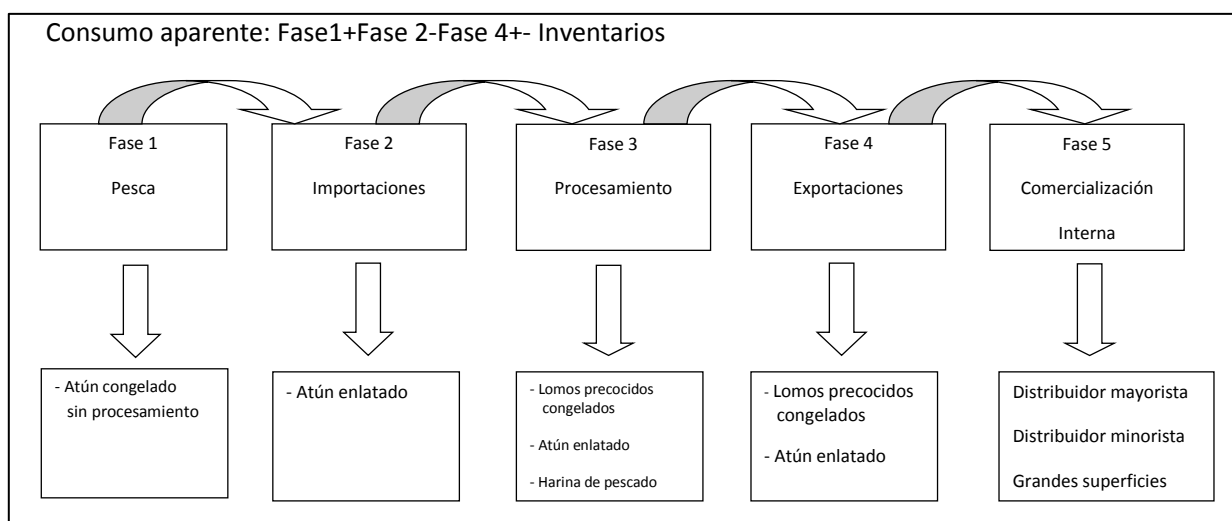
Consumo aparente: Fase1+Fase 2-Fase 4+- Inventarios

Fase 1

Pesca

Fase 2

Importaciones

Fase 3

Procesamiento

Fase 4

Exportaciones

Fase 5

Comercialización

Interna

- Atún congelado sin procesamiento

- Atún enlatado

- Lomos precocidos congelados

- Atún enlatado

- Harina de pescado

- Lomos precocidos congelados

- Atún enlatado

Distribuidor mayorista

Distribuidor minorista

Grandes superficies